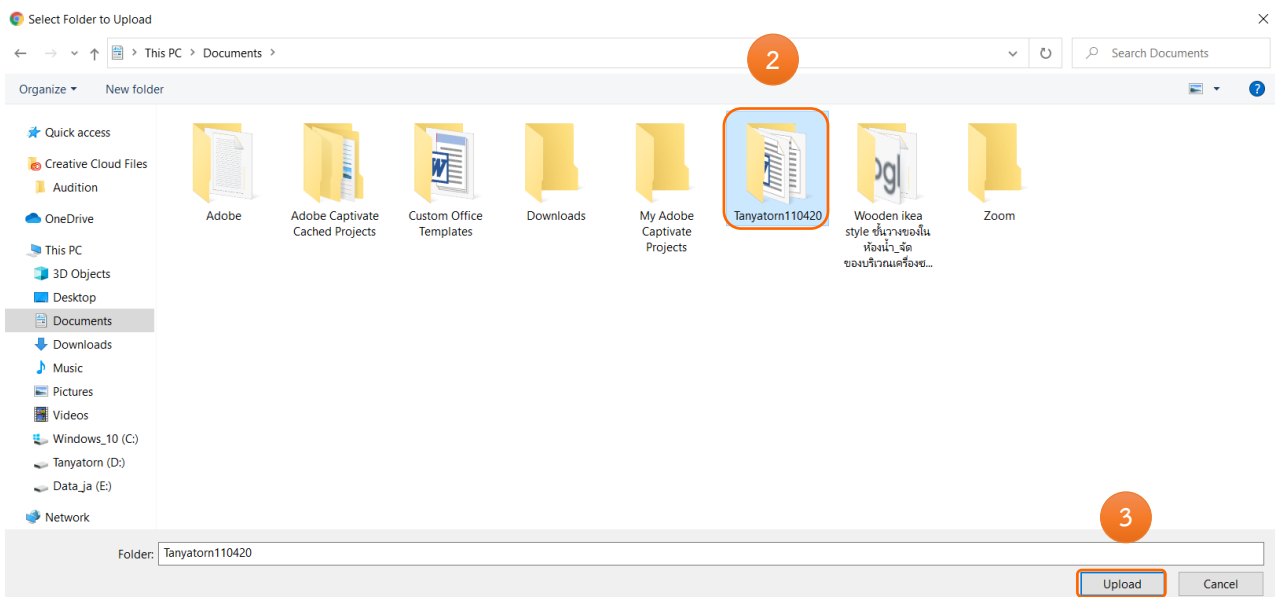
Select Folder to Upload

This PC > Documents >

Search Documents

Organize ▾ New folder

2

Quick access
Creative Cloud Files
Audition
OneDrive
This PC
3D Objects
Desktop
Documents
Downloads
Music
Pictures
Videos
Windows_10 (C:)
Tanyatorn (D:)
Data_ja (E:)
Network

Adobe
Adobe Captivate Cached Projects
Custom Office Templates
Downloads
My Adobe Captivate Projects
Tanyatorn110420
Wooden ikea style ชั้นวางของในห้องน้ำ_จัดของบริเวณเครื่องซ...
Zoom

3

Folder: Tanyatorn110420

Upload
Cancel